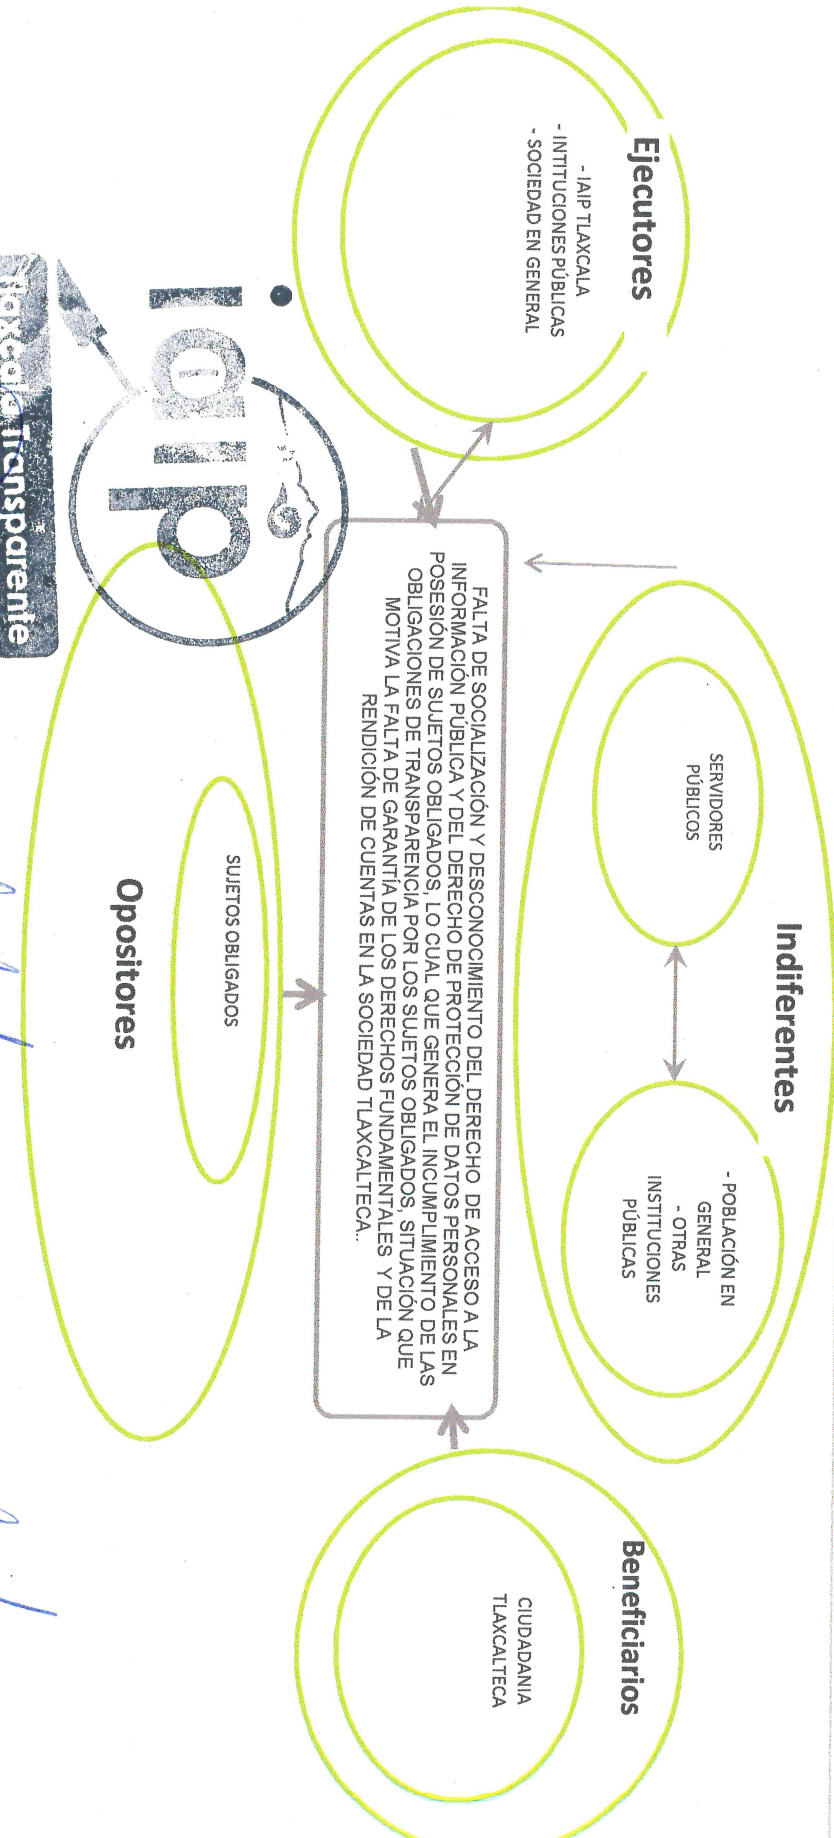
Ejecutores

- IAIP TLAXCALA
- INTITUCIONES PÚBLICAS
- SOCIEDAD EN GENERAL

Indiferentes

SERVIDORES PÚBLICOS

- POBLACIÓN EN GENERAL
- OTRAS INSTITUCIONES PÚBLICAS

FALTA DE SOCIALIZACIÓN Y DESCONOCIMIENTO DEL DERECHO DE ACCESO A LA INFORMACIÓN PÚBLICA Y DEL DERECHO DE PROTECCIÓN DE DATOS PERSONALES EN POSESIÓN DE SUJETOS OBLIGADOS, LO CUAL QUE GENERA EL INCUMPLIMIENTO DE LAS OBLIGACIONES DE TRANSPARENCIA POR LOS SUJETOS OBLIGADOS, SITUACIÓN QUE MOTIVA LA FALTA DE GARANTÍA DE LOS DERECHOS FUNDAMENTALES Y DE LA RENDICIÓN DE CUENTAS EN LA SOCIEDAD TLAXCALTECA..

Opositores

SUJETOS OBLIGADOS

Beneficiarios

CIUDADANIA TLAXCALTECA

iaip

tlaxcala transparente